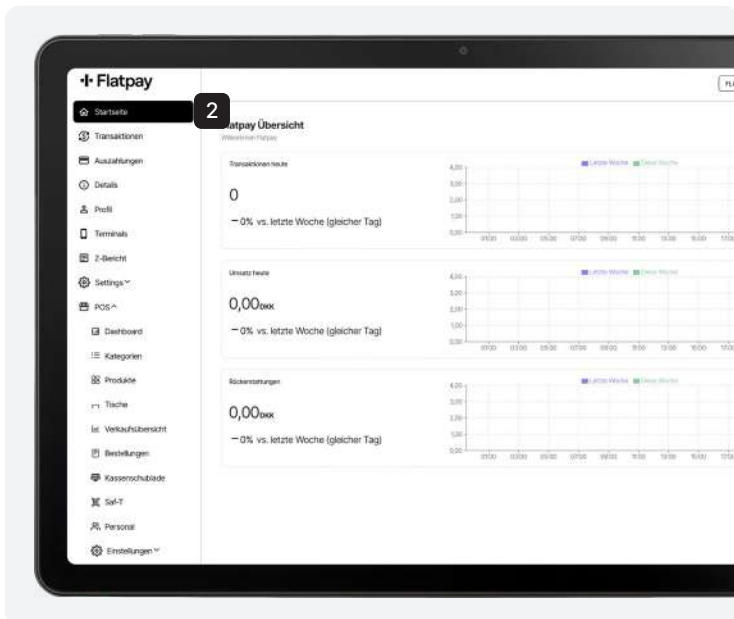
Flatpay

Startseite
2
Transaktionen
Auszahlungen
Details
Profil
Terminals
Z-Bericht
Settings
POS
Dashboard
Kategorien
Produkte
Tische
Verkaufsübersicht
Bestellungen
Kassenschublade
Saf-T
Personal
Einstellungen

latpay Übersicht
Willkommen Flatpay

Transaktionen heute
0
− 0% vs. letzte Woche (gleicher Tag)
Letzte Woche
Diese Woche

Umsatz heute
0,00DKK
− 0% vs. letzte Woche (gleicher Tag)
Letzte Woche
Diese Woche

Rückerstattungen
0,00DKK
− 0% vs. letzte Woche (gleicher Tag)
Letzte Woche
Diese Woche